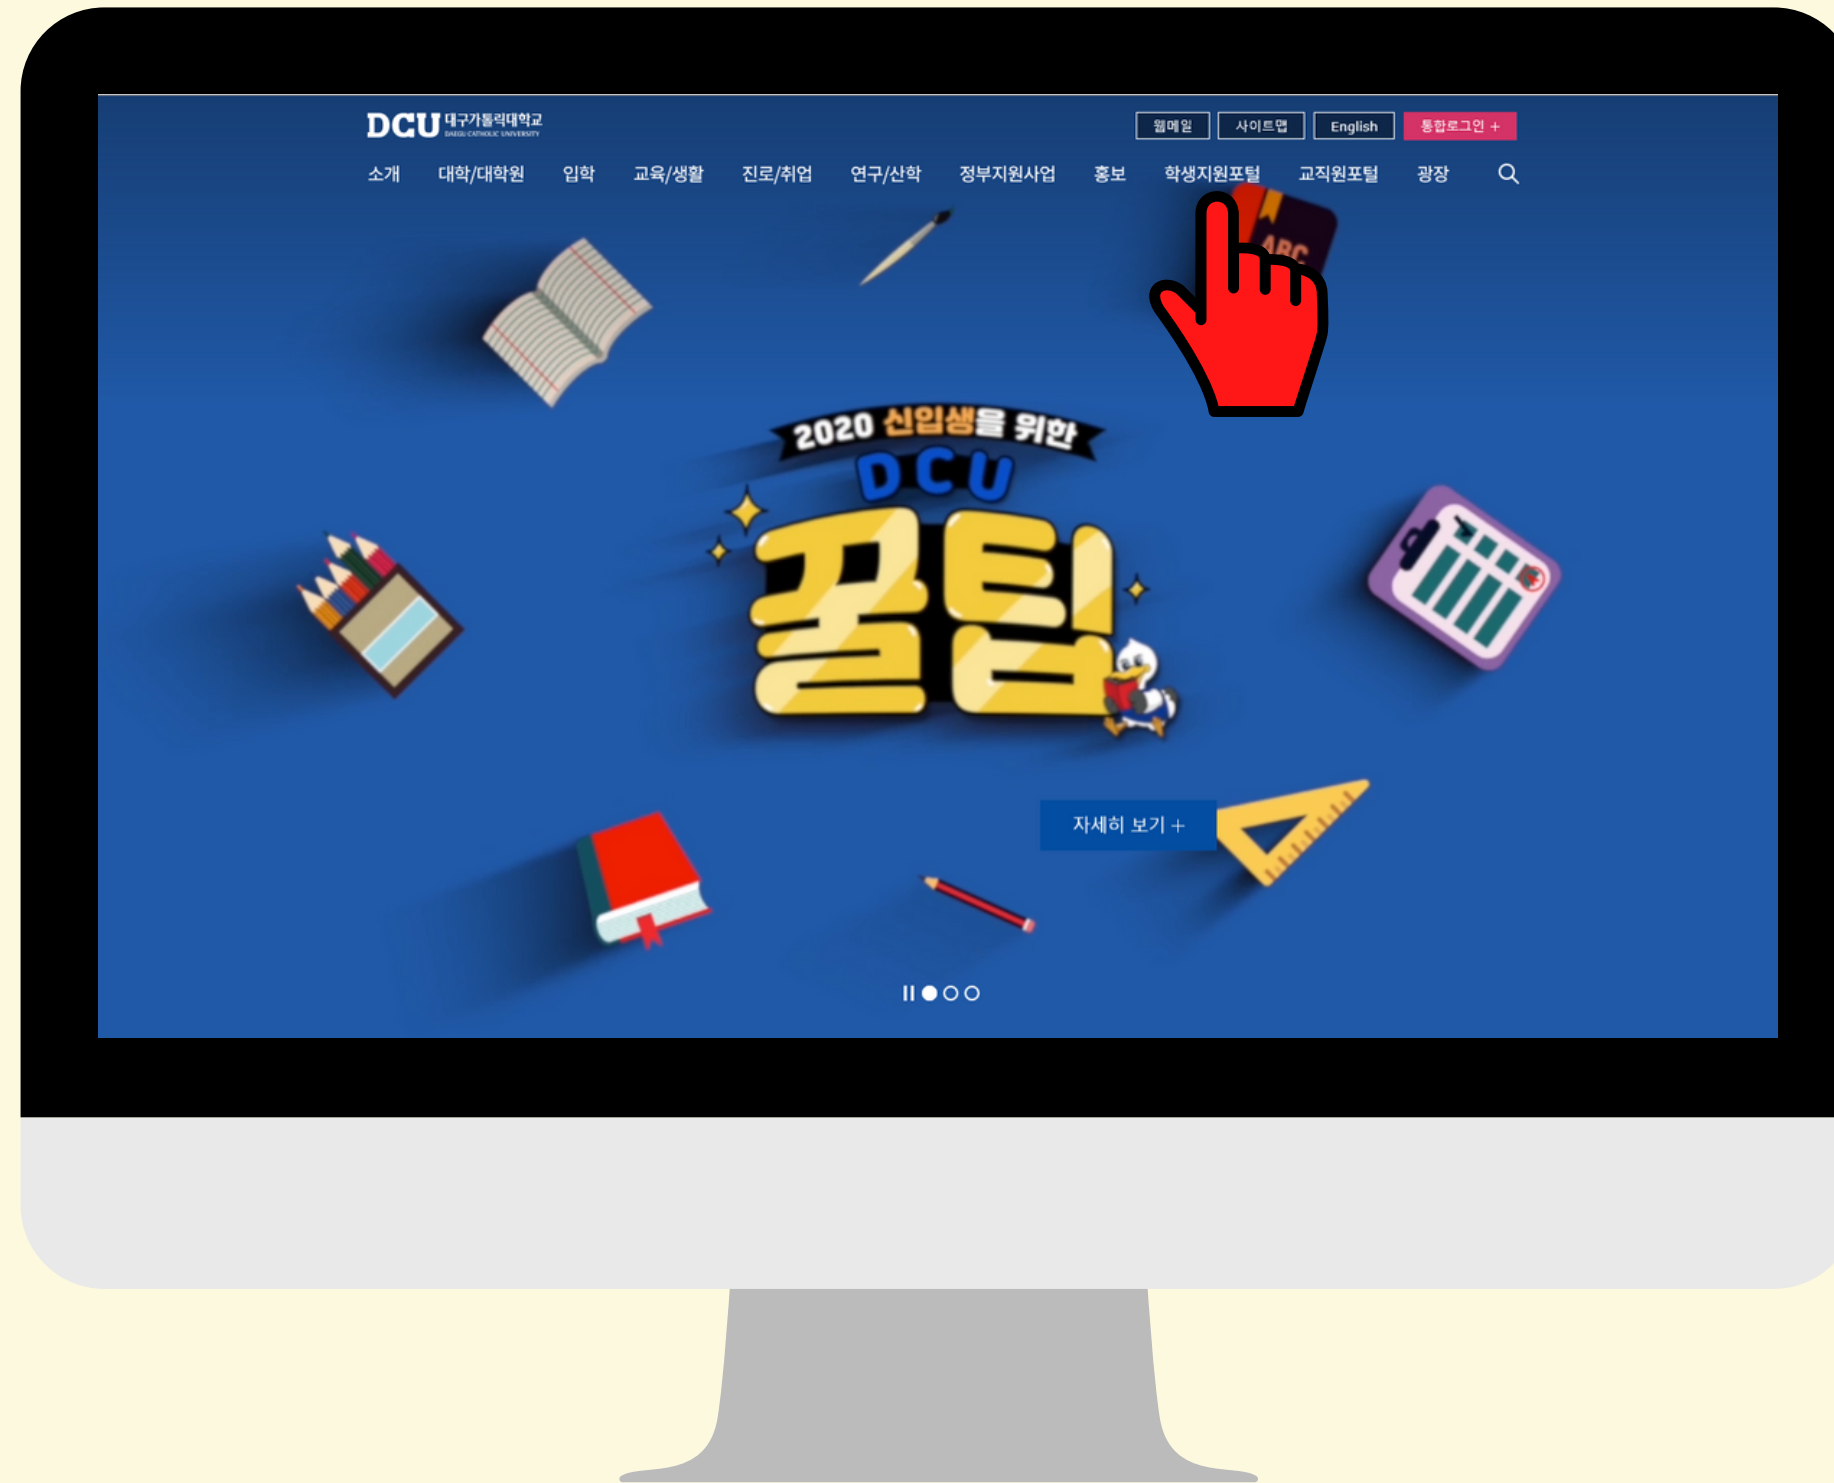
DCU 대구가톨릭대학교 DAEGU CATHOLIC UNIVERSITY

웹메일 사이트맵 English 통합로그인 +

소개 대학/대학원 입학 교육/생활 진로/취업 연구/산학 정부지원사업 홍보 학생지원포털 교직원포털 광장

ABC

2020 신입생을 위한
DCU
꿀팁

자세히 보기 +